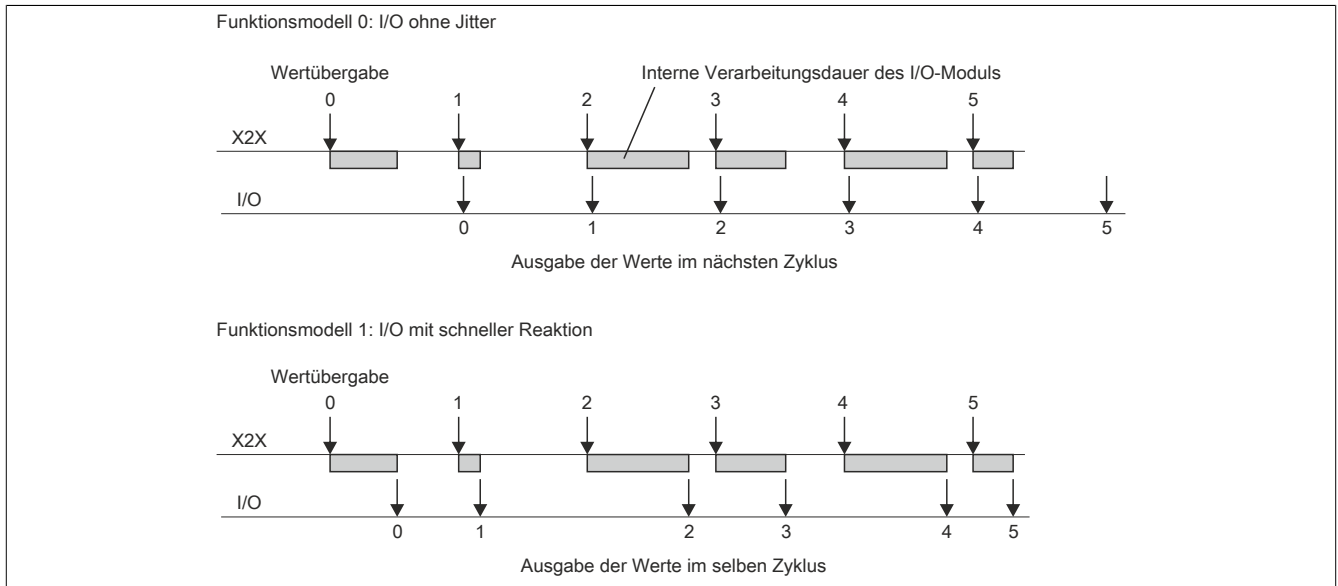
Funktionsmodell 0: I/O ohne Jitter

Wertübergabe

Interne Verarbeitungsdauer des I/O-Moduls

0 1 2 3 4 5

X2X

I/O

0 1 2 3 4 5

Ausgabe der Werte im nächsten Zyklus

Funktionsmodell 1: I/O mit schneller Reaktion

Wertübergabe

0 1 2 3 4 5

X2X

I/O

0 1 2 3 4 5

Ausgabe der Werte im selben Zyklus